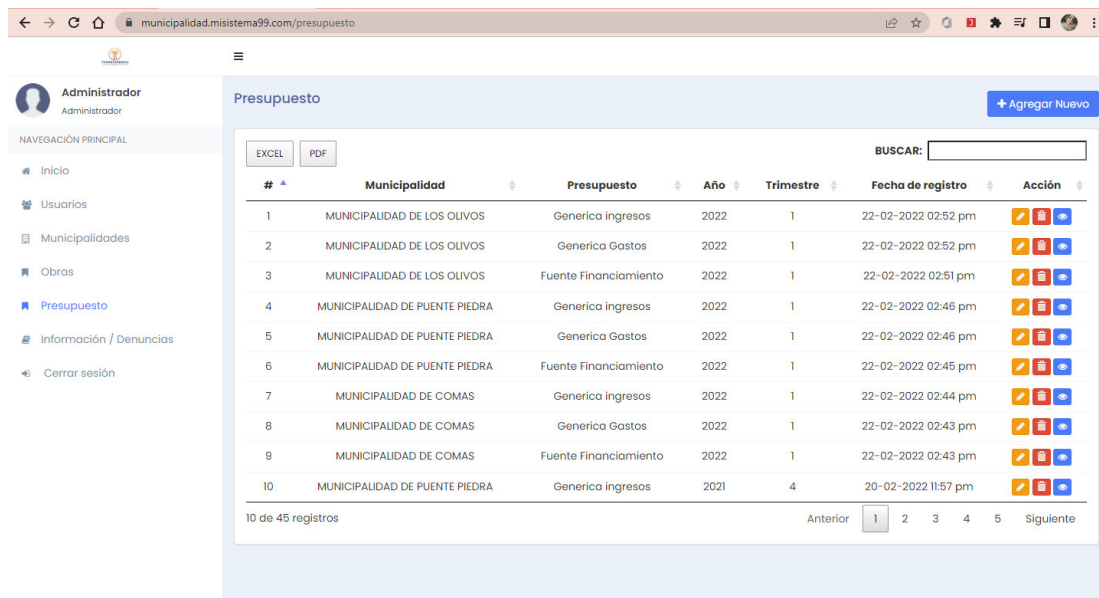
municipalidad.misistema99.com/presupuesto

Administrador
Administrador

NAVEGACIÓN PRINCIPAL

Inicio
Usuarios
Municipalidades
Obras
Presupuesto
Información / Denuncias
Cerrar sesión

Presupuesto

+ Agregar Nuevo

EXCEL PDF

BUSCAR:

| # | Municipalidad | Presupuesto | Año | Trimestre | Fecha de registro | Acción |
|---|---|---|---|---|---|---|
| 1 | MUNICIPALIDAD DE LOS OLIVOS | Generica ingresos | 2022 | 1 | 22-02-2022 02:52 pm | |
| 2 | MUNICIPALIDAD DE LOS OLIVOS | Generica Gastos | 2022 | 1 | 22-02-2022 02:52 pm | |
| 3 | MUNICIPALIDAD DE LOS OLIVOS | Fuente Financiamiento | 2022 | 1 | 22-02-2022 02:51 pm | |
| 4 | MUNICIPALIDAD DE PUENTE PIEDRA | Generica ingresos | 2022 | 1 | 22-02-2022 02:46 pm | |
| 5 | MUNICIPALIDAD DE PUENTE PIEDRA | Generica Gastos | 2022 | 1 | 22-02-2022 02:46 pm | |
| 6 | MUNICIPALIDAD DE PUENTE PIEDRA | Fuente Financiamiento | 2022 | 1 | 22-02-2022 02:45 pm | |
| 7 | MUNICIPALIDAD DE COMAS | Generica ingresos | 2022 | 1 | 22-02-2022 02:44 pm | |
| 8 | MUNICIPALIDAD DE COMAS | Generica Gastos | 2022 | 1 | 22-02-2022 02:43 pm | |
| 9 | MUNICIPALIDAD DE COMAS | Fuente Financiamiento | 2022 | 1 | 22-02-2022 02:43 pm | |
| 10 | MUNICIPALIDAD DE PUENTE PIEDRA | Generica ingresos | 2021 | 4 | 20-02-2022 11:57 pm | |

10 de 45 registros

Anterior 1 2 3 4 5 Siguiente